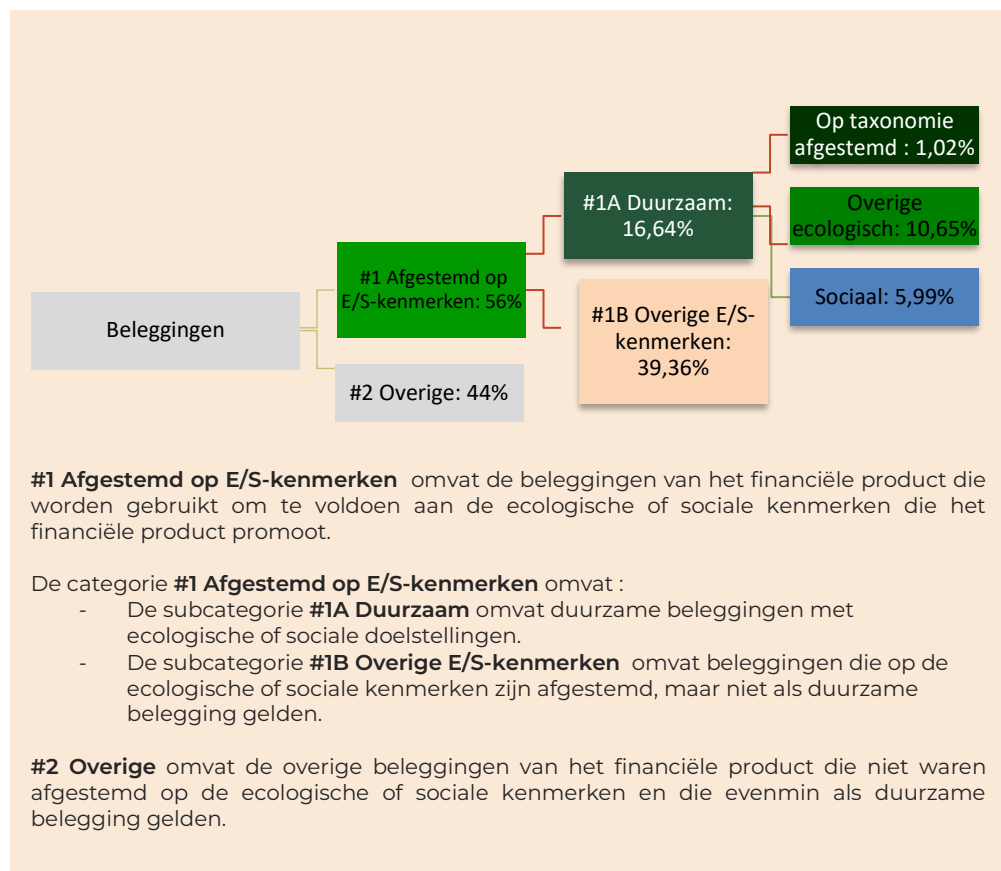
Beleggingen

#1 Afgestemd op E/S-kenmerken: 56%

#2 Overige: 44%

#1A Duurzaam: 16,64%

#1B Overige E/S-kenmerken: 39,36%

Op taxonomie afgestemd : 1,02%

Overige ecologisch: 10,65%

Sociaal: 5,99%

**#1 Afgestemd op E/S-kenmerken** omvat de beleggingen van het financiële product die worden gebruikt om te voldoen aan de ecologische of sociale kenmerken die het financiële product promoot.

De categorie **#1 Afgestemd op E/S-kenmerken** omvat :
- De subcategorie **#1A Duurzaam** omvat duurzame beleggingen met ecologische of sociale doelstellingen.
- De subcategorie **#1B Overige E/S-kenmerken** omvat beleggingen die op de ecologische of sociale kenmerken zijn afgestemd, maar niet als duurzame belegging gelden.

**#2 Overige** omvat de overige beleggingen van het financiële product die niet waren afgestemd op de ecologische of sociale kenmerken en die evenmin als duurzame belegging gelden.